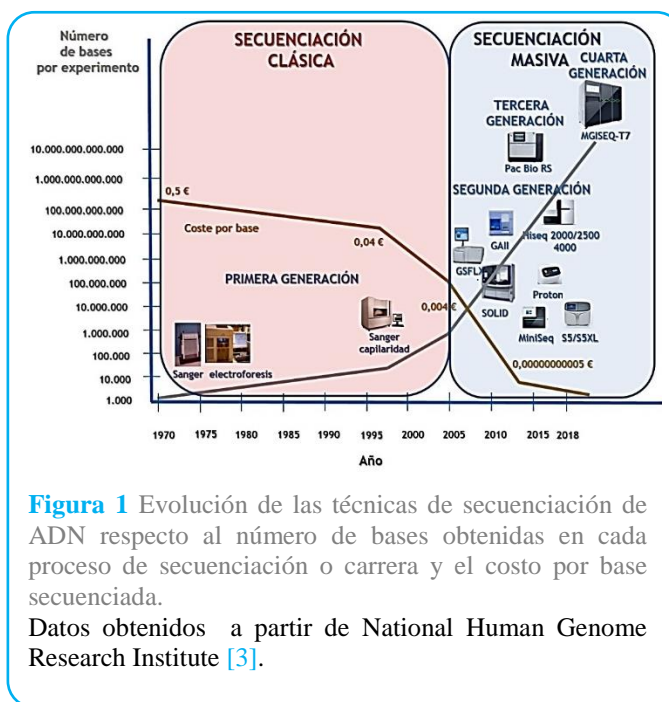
Número de bases por experimento

SECUENCIACIÓN CLÁSICA

SECUENCIACIÓN MASIVA

CUARTA GENERACIÓN

TERCERA GENERACIÓN

MGISEQ-T7

Pac Bio RS

SEGUNDA GENERACIÓN

10.000.000.000.000
1.000.000.000.000
100.000.000.000
10.000.000.000
1.000.000.000
100.000.000
10.000.000
1.000.000
100.000
10.000
1.000

0,5 €

Coste por base

0,04 €

GAII

Hiseq 2000/2500 4000

GSFLX

PRIMERA GENERACIÓN

Proton

0,004 €

SOLID

Sanger capilaridad

MiniSeq

S5/S5XL

Sanger

electroforesis

0,00000000005 €

1970 1975 1980 1985 1990 1995 2000 2005 2010 2015 2018

Año

**Figura 1** Evolución de las técnicas de secuenciación de ADN respecto al número de bases obtenidas en cada proceso de secuenciación o carrera y el costo por base secuenciada.

Datos obtenidos a partir de National Human Genome Research Institute [3].